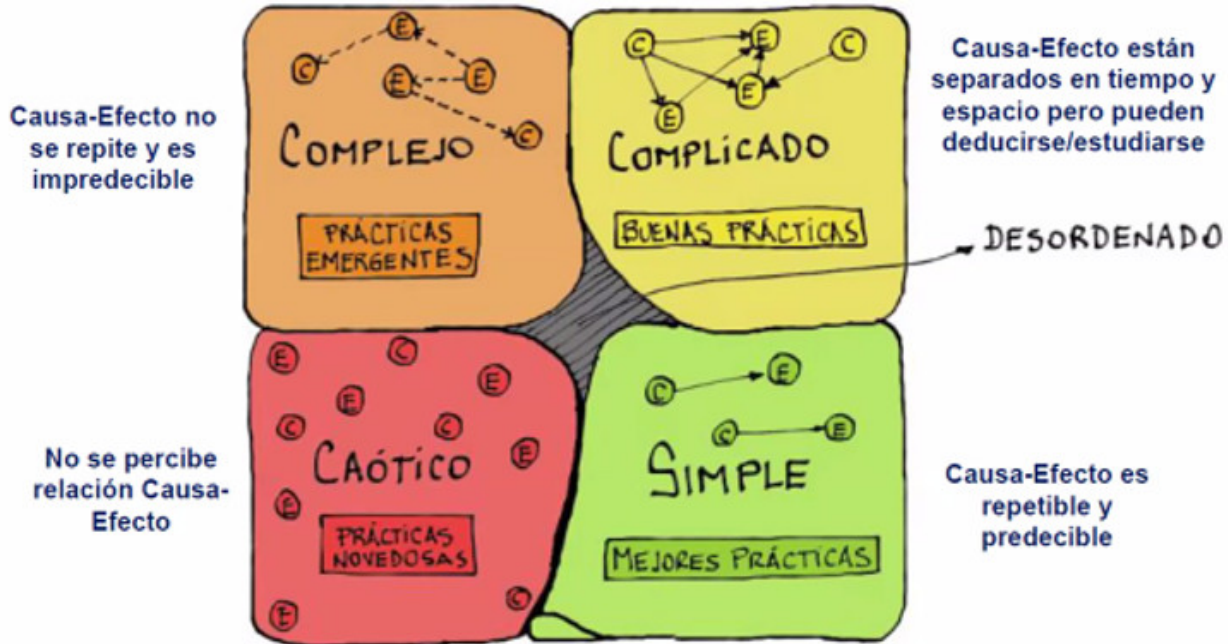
Causa-Efecto no se repite y es impredecible

E
C
E
E
C

COMPLEJO

PRÁCTICAS EMERGENTES

C
E
C
E
E

COMPLICADO

BUENAS PRÁCTICAS

Causa-Efecto están separados en tiempo y espacio pero pueden deducirse/estudiarse

DESORDENADO

No se percibe relación Causa-Efecto

E
C
E
E
C
C
E
E
E
C
E

CAÓTICO

PRÁCTICAS NOVEDOSAS

C
E
C
E

SIMPLE

MEJORES PRÁCTICAS

Causa-Efecto es repetible y predecible